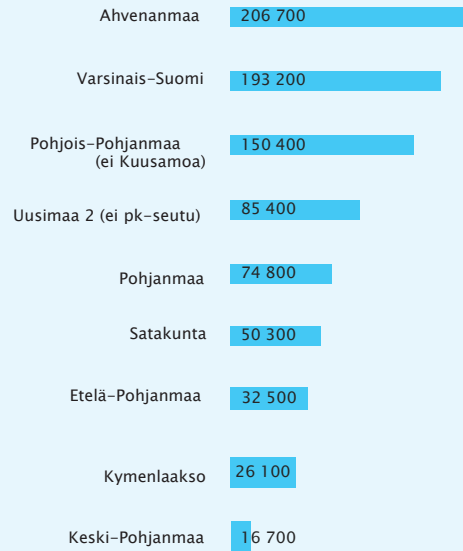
Ahvenanmaa 206 700

Varsinais-Suomi 193 200

Pohjois-Pohjanmaa (ei Kuusamoa) 150 400

Uusimaa 2 (ei pk-seutu) 85 400

Pohjanmaa 74 800

Satakunta 50 300

Etelä-Pohjanmaa 32 500

Kymenlaakso 26 100

Keski-Pohjanmaa 16 700